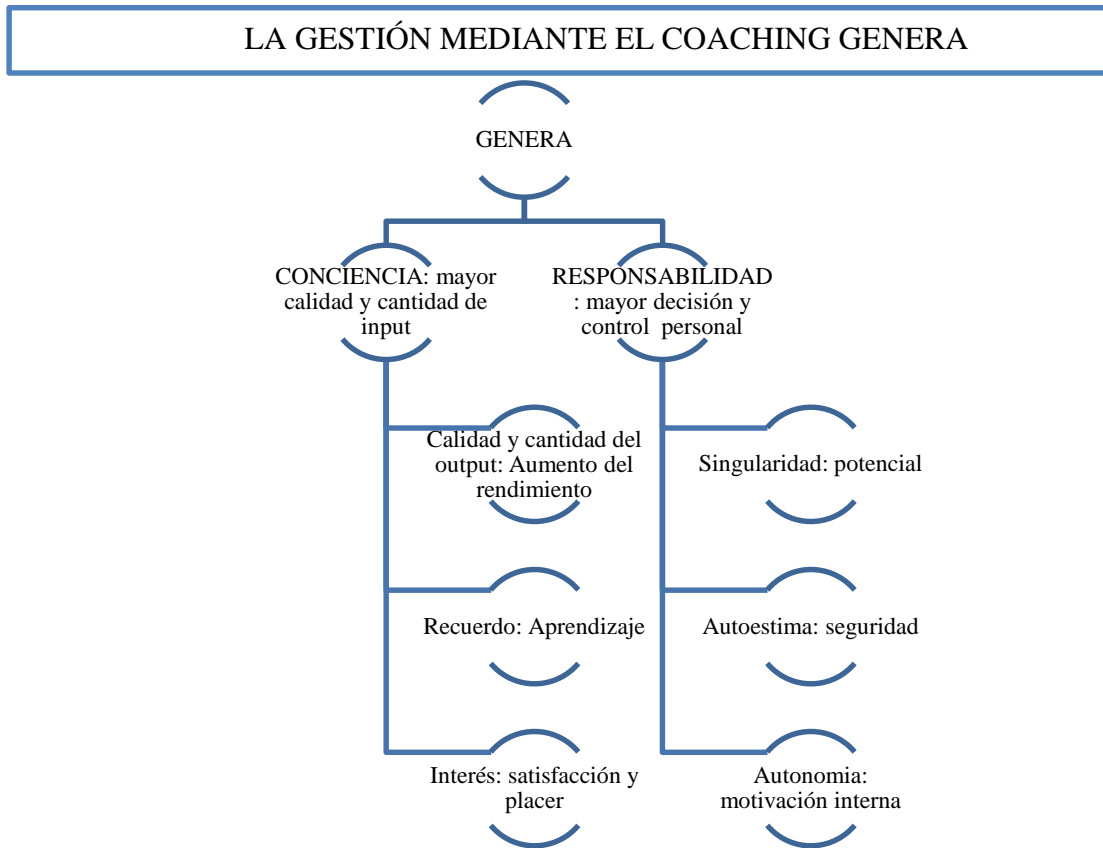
LA GESTIÓN MEDIANTE EL COACHING GENERA

GENERA

CONCIENCIA: mayor calidad y cantidad de input

RESPONSABILIDAD : mayor decisión y control personal

Calidad y cantidad del output: Aumento del rendimiento

Singularidad: potencial

Recuerdo: Aprendizaje

Autoestima: seguridad

Interés: satisfacción y placer

Autonomia: motivación interna